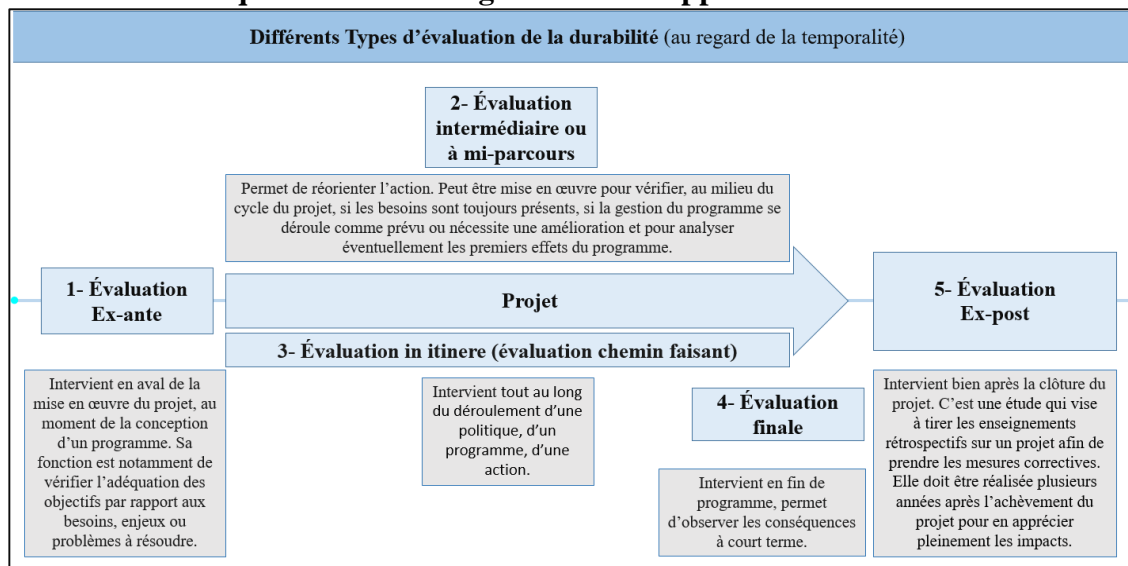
Différents Types d'évaluation de la durabilité (au regard de la temporalité)

2- Évaluation intermédiaire ou à mi-parcours

Permet de réorienter l'action. Peut être mise en œuvre pour vérifier, au milieu du cycle du projet, si les besoins sont toujours présents, si la gestion du programme se déroule comme prévu ou nécessite une amélioration et pour analyser éventuellement les premiers effets du programme.

1- Évaluation Ex-ante

Projet

5- Évaluation Ex-post

3- Évaluation in itinere (évaluation chemin faisant)

Intervient en aval de la mise en œuvre du projet, au moment de la conception d'un programme. Sa fonction est notamment de vérifier l'adéquation des objectifs par rapport aux besoins, enjeux ou problèmes à résoudre.

Intervient tout au long du déroulement d'une politique, d'un programme, d'une action.

4- Évaluation finale

Intervient en fin de programme, permet d'observer les conséquences à court terme.

Intervient bien après la clôture du projet. C'est une étude qui vise à tirer les enseignements rétrospectifs sur un projet afin de prendre les mesures correctives. Elle doit être réalisée plusieurs années après l'achèvement du projet pour en apprécier pleinement les impacts.